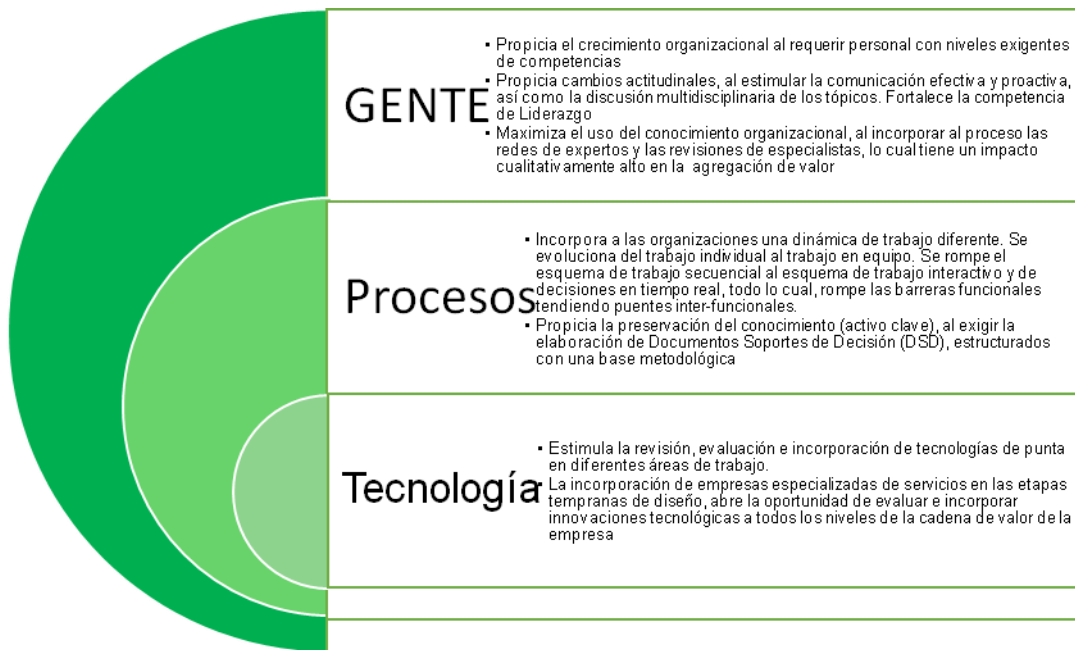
GENTE

- Propicia el crecimiento organizacional al requerir personal con niveles exigentes de competencias
- Propicia cambios actitudinales, al estimular la comunicación efectiva y proactiva, así como la discusión multidisciplinaria de los tópicos. Fortalece la competencia de Liderazgo
- Maximiza el uso del conocimiento organizacional, al incorporar al proceso las redes de expertos y las revisiones de especialistas, lo cual tiene un impacto cualitativamente alto en la agregación de valor

Procesos

- Incorpora a las organizaciones una dinámica de trabajo diferente. Se evoluciona del trabajo individual al trabajo en equipo. Se rompe el esquema de trabajo secuencial al esquema de trabajo interactivo y de decisiones en tiempo real, todo lo cual, rompe las barreras funcionales tendiendo puentes inter-funcionales.
- Propicia la preservación del conocimiento (activo clave), al exigir la elaboración de Documentos Soportes de Decisión (DSD), estructurados con una base metodológica

Tecnología

- Estimula la revisión, evaluación e incorporación de tecnologías de punta en diferentes áreas de trabajo.
La incorporación de empresas especializadas de servicios en las etapas tempranas de diseño, abre la oportunidad de evaluar e incorporar innovaciones tecnológicas a todos los niveles de la cadena de valor de la empresa